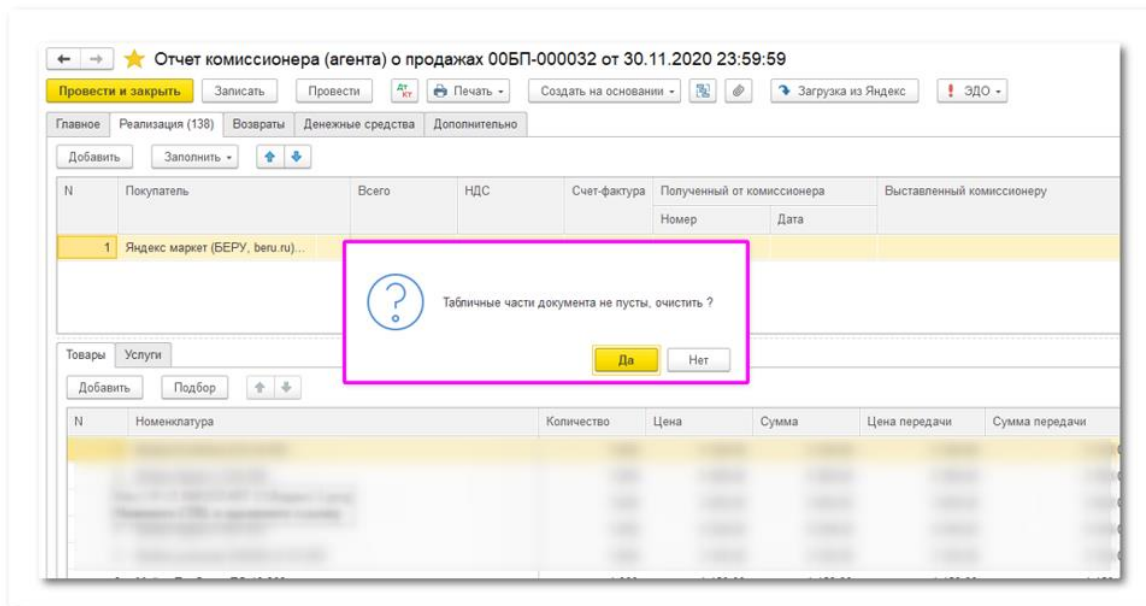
← → ★ Отчет комиссионера (агента) о продажах 00БП-000032 от 30.11.2020 23:59:59

Провести и закрыть | Записать | Провести | Дт Кт | Печать ▾ | Создать на основании ▾ | Загрузка из Яндекс | ! ЭДО ▾

Главное | Реализация (138) | Возвраты | Денежные средства | Дополнительно

Добавить | Заполнить ▾

| N | Покупатель | Всего | НДС | Счет-фактура | Полученный от комиссионера Номер | Полученный от комиссионера Дата | Выставленный комиссионеру |
|---|---|---|---|---|---|---|---|
| 1 | Яндекс маркет (БЕРУ, beru.ru)... | | | | | | |

Табличные части документа не пусты, очистить ?

Да | Нет

Товары | Услуги

Добавить | Подбор

| N | Номенклатура | Количество | Цена | Сумма | Цена передачи | Сумма передачи |
|---|---|---|---|---|---|---|
| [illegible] | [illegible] | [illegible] | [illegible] | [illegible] | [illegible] | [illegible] |